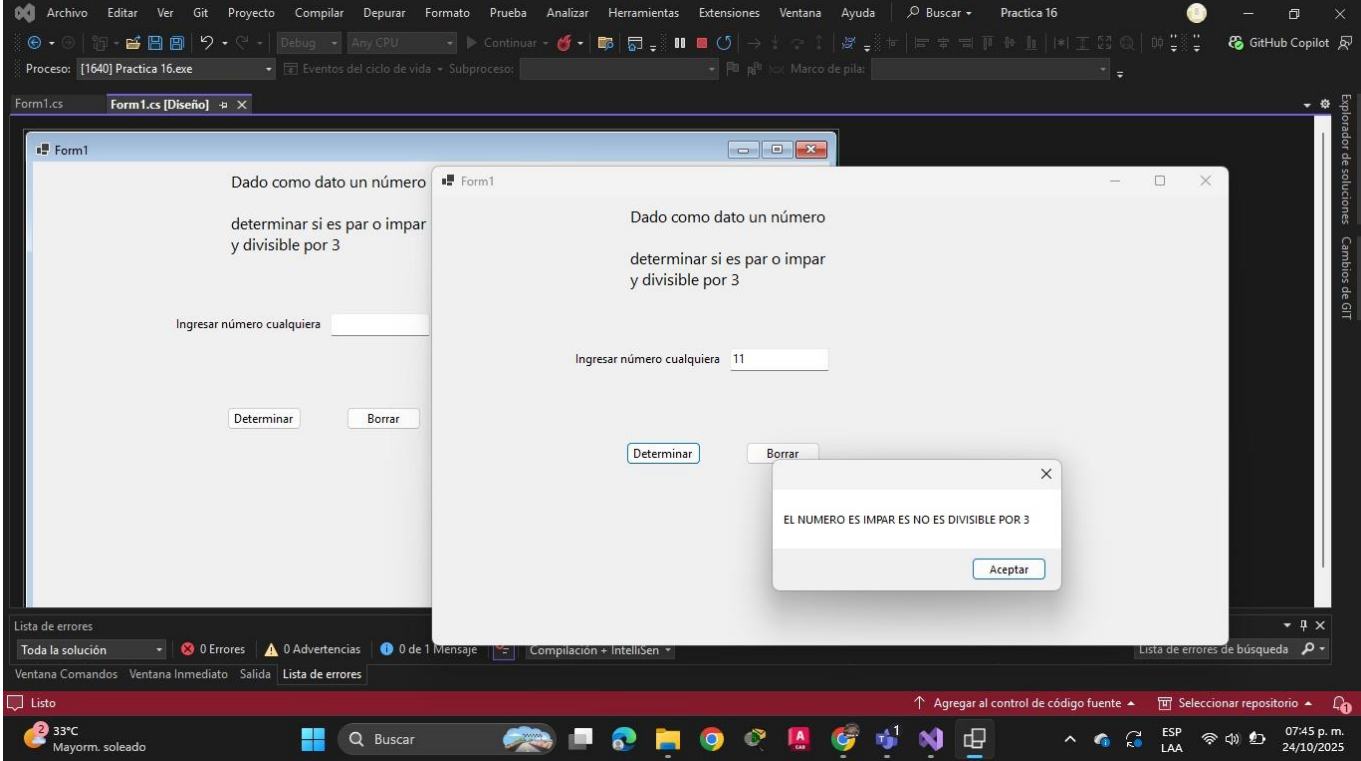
Archivo Editar Ver Git Proyecto Compilar Depurar Formato Prueba Analizar Herramientas Extensiones Ventana Ayuda Buscar Practica 16

Debug Any CPU Continuar GitHub Copilot

Proceso: [1640] Practica 16.exe Eventos del ciclo de vida Subproceso: Marco de pila:

Form1.cs Form1.cs [Diseño]

Explorador de soluciones Cambios de GIT

Form1

Dado como dato un número

determinar si es par o impar y divisible por 3

Ingresar número cualquiera

Determinar Borrar

Form1

Dado como dato un número

determinar si es par o impar y divisible por 3

Ingresar número cualquiera 11

Determinar Borrar

EL NUMERO ES IMPAR ES NO ES DIVISIBLE POR 3

Aceptar

Lista de errores

Toda la solución 0 Errores 0 Advertencias 0 de 1 Mensaje Compilación + IntelliSen

Lista de errores de búsqueda

Ventana Comandos Ventana Inmediato Salida Lista de errores

Listo

Agregar al control de código fuente Seleccionar repositorio

2 33°C Mayorm. soleado

Buscar

ESP LAA 07:45 p. m. 24/10/2025